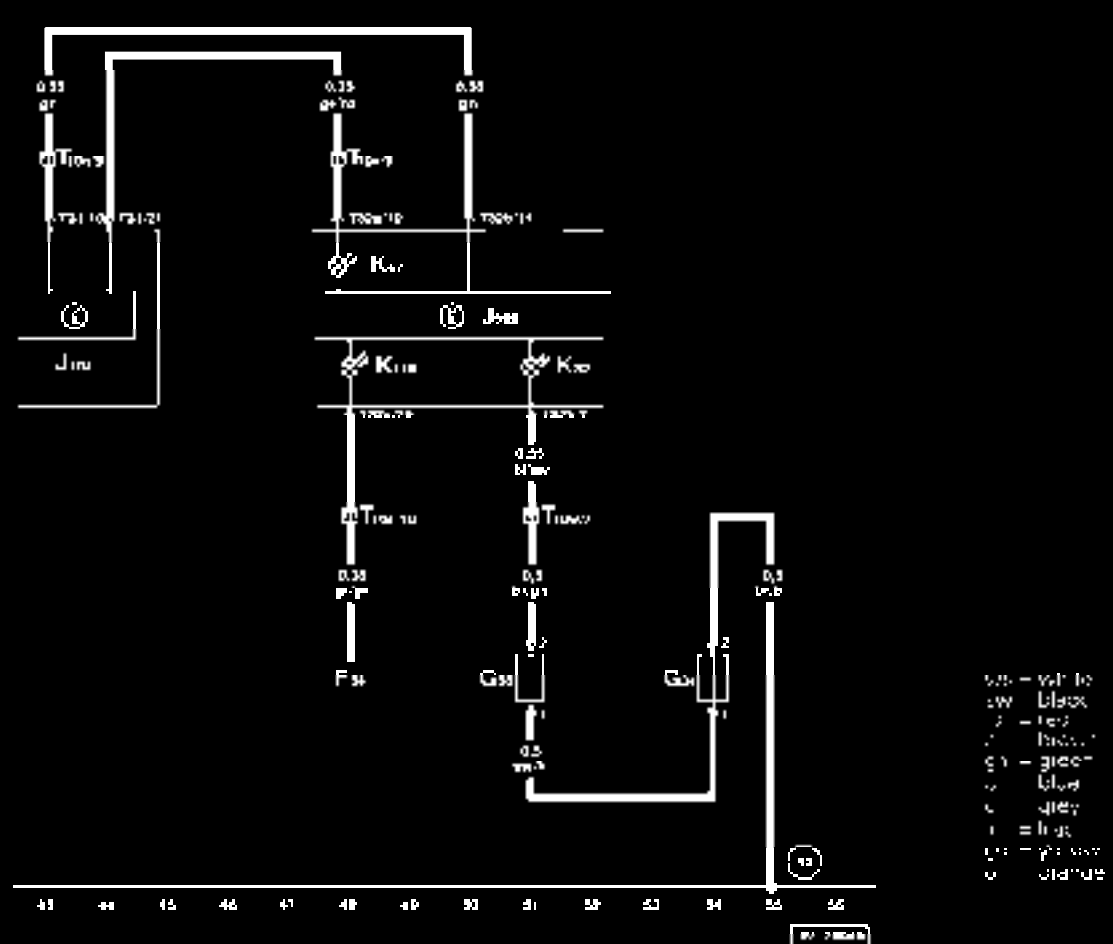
0.35
gr

0.35
ge/ro

0.35
gn

T10/9

T10/9

T32/10 T32/21

T32a/10

T32b/14

K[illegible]

J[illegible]

J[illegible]

K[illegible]

K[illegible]

0.35
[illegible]

T10/10

T10/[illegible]

0.35
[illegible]

0,5
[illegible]

0,5
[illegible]

F34

G32

G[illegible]

0.5
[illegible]

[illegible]

43 44 45 46 47 48 49 50 51 52 53 54 55 56

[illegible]

ws = white
sw = black
ro = red
br = brown
gn = green
bl = blue
gr = grey
li = lilac
ge = yellow
or = orange